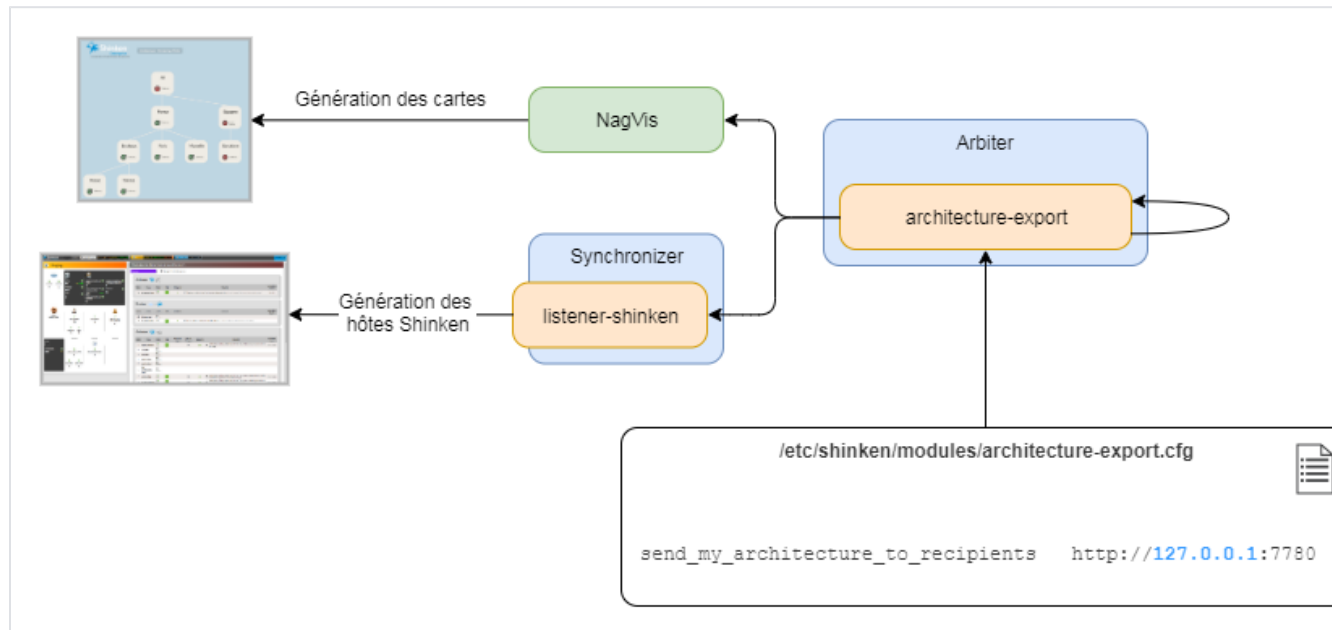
Génération des cartes

NagVis

Arbiter

architecture-export

Synchronizer

Génération des hôtes Shinken

listener-shinken

/etc/shinken/modules/architecture-export.cfg

send_my_architecture_to_recipients http://127.0.0.1:7780